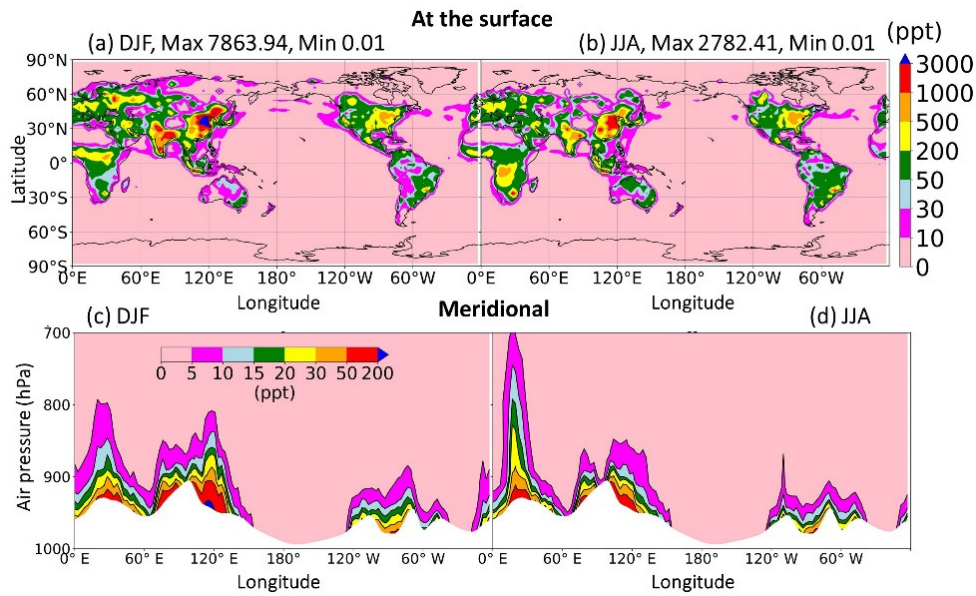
At the surface

(a) DJF, Max 7863.94, Min 0.01

(b) JJA, Max 2782.41, Min 0.01

(ppt)

3000
1000
500
200
50
30
10
0

90°N
60°N
30°N
0°
30°S
60°S
90°S

Latitude

0°E 60°E 120°E 180° 120°W 60°W

Longitude

0°E 60°E 120°E 180° 120°W 60°W

Longitude

(c) DJF

Meridional

(d) JJA

0 5 10 15 20 30 50 200
(ppt)

700
800
900
1000

Air pressure (hPa)

0° E 60° E 120° E 180° 120° W 60° W

Longitude

0° E 60° E 120° E 180° 120° W 60° W

Longitude